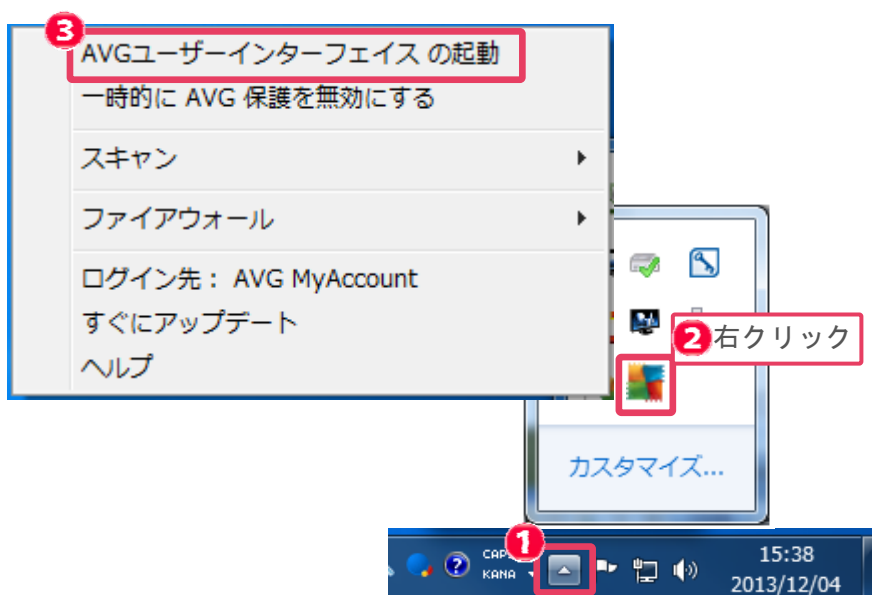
3
AVGユーザーインターフェイス の起動
一時的に AVG 保護を無効にする
スキャン
ファイアウォール
ログイン先： AVG MyAccount
すぐにアップデート
ヘルプ

2 右クリック

カスタマイズ...

1
CAPS
KANA
15:38
2013/12/04